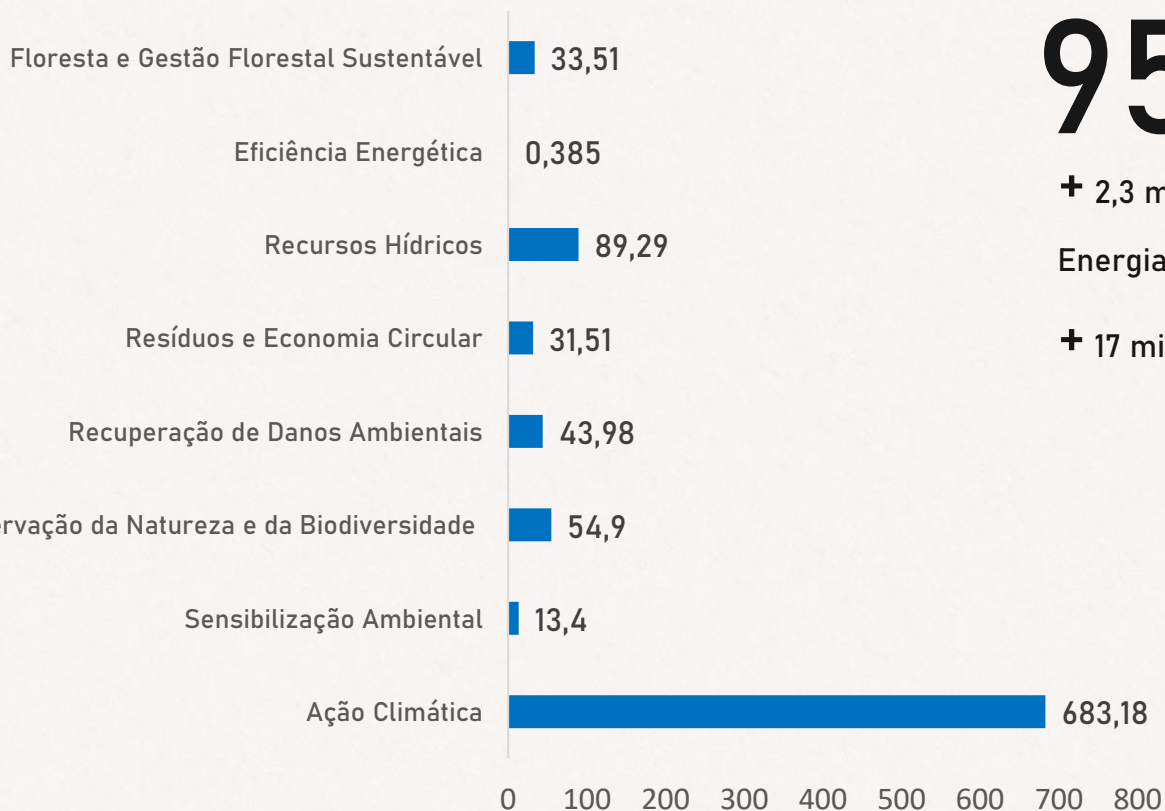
Floresta e Gestão Florestal Sustentável 33,51

Eficiência Energética 0,385

Recursos Hídricos 89,29

Resíduos e Economia Circular 31,51

Recuperação de Danos Ambientais 43,98

rvação da Natureza e da Biodiversidade 54,9

Sensibilização Ambiental 13,4

Ação Climática 683,18

0 100 200 300 400 500 600 700 800

95

+ 2,3 m

Energia

+ 17 mi